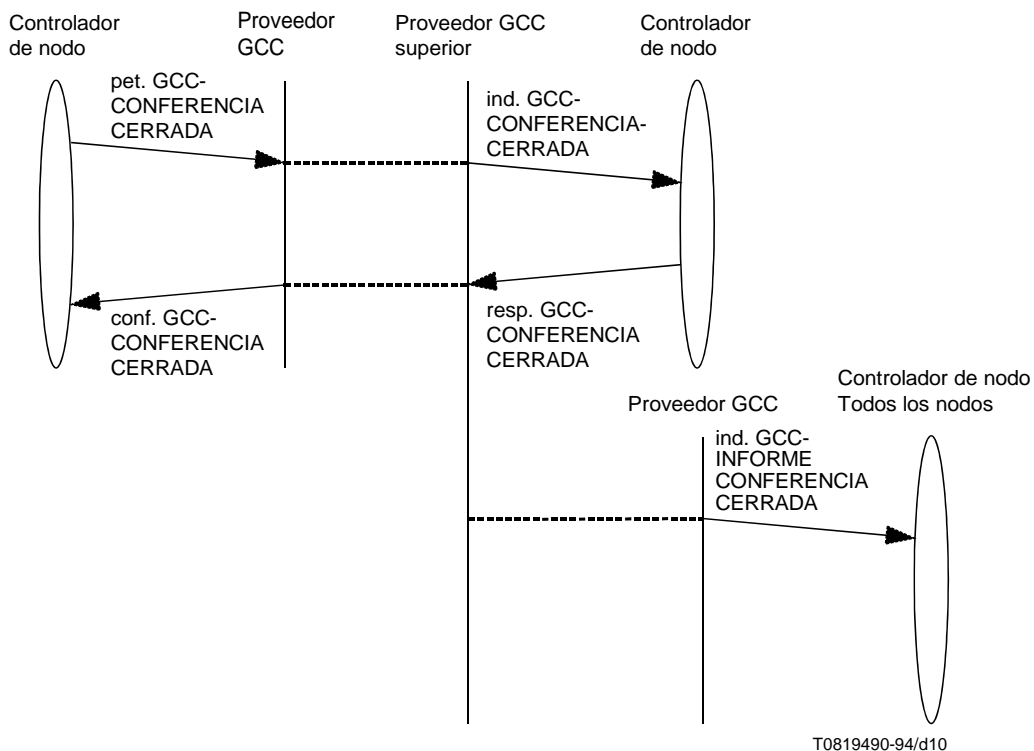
Controlador de nodo

Proveedor GCC

Proveedor GCC superior

Controlador de nodo

pet. GCC-CONFERENCIA CERRADA

ind. GCC-CONFERENCIA-CERRADA

conf. GCC-CONFERENCIA CERRADA

resp. GCC-CONFERENCIA CERRADA

Proveedor GCC

Controlador de nodo
Todos los nodos

ind. GCC-INFORME CONFERENCIA CERRADA

T0819490-94/d10